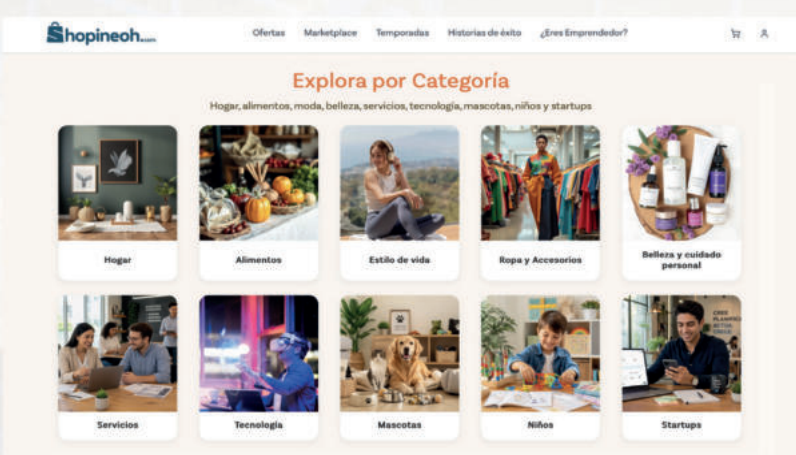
Shopineoh.com

Ofertas Marketplace Temporadas Historias de éxito ¿Eres Emprendedor?

Explora por Categoría

Hogar, alimentos, moda, belleza, servicios, tecnología, mascotas, niños y startups

Hogar

Alimentos

Estilo de vida

Ropa y Accesorios

Belleza y cuidado personal

Servicios

Tecnología

Mascotas

Niños

Startups